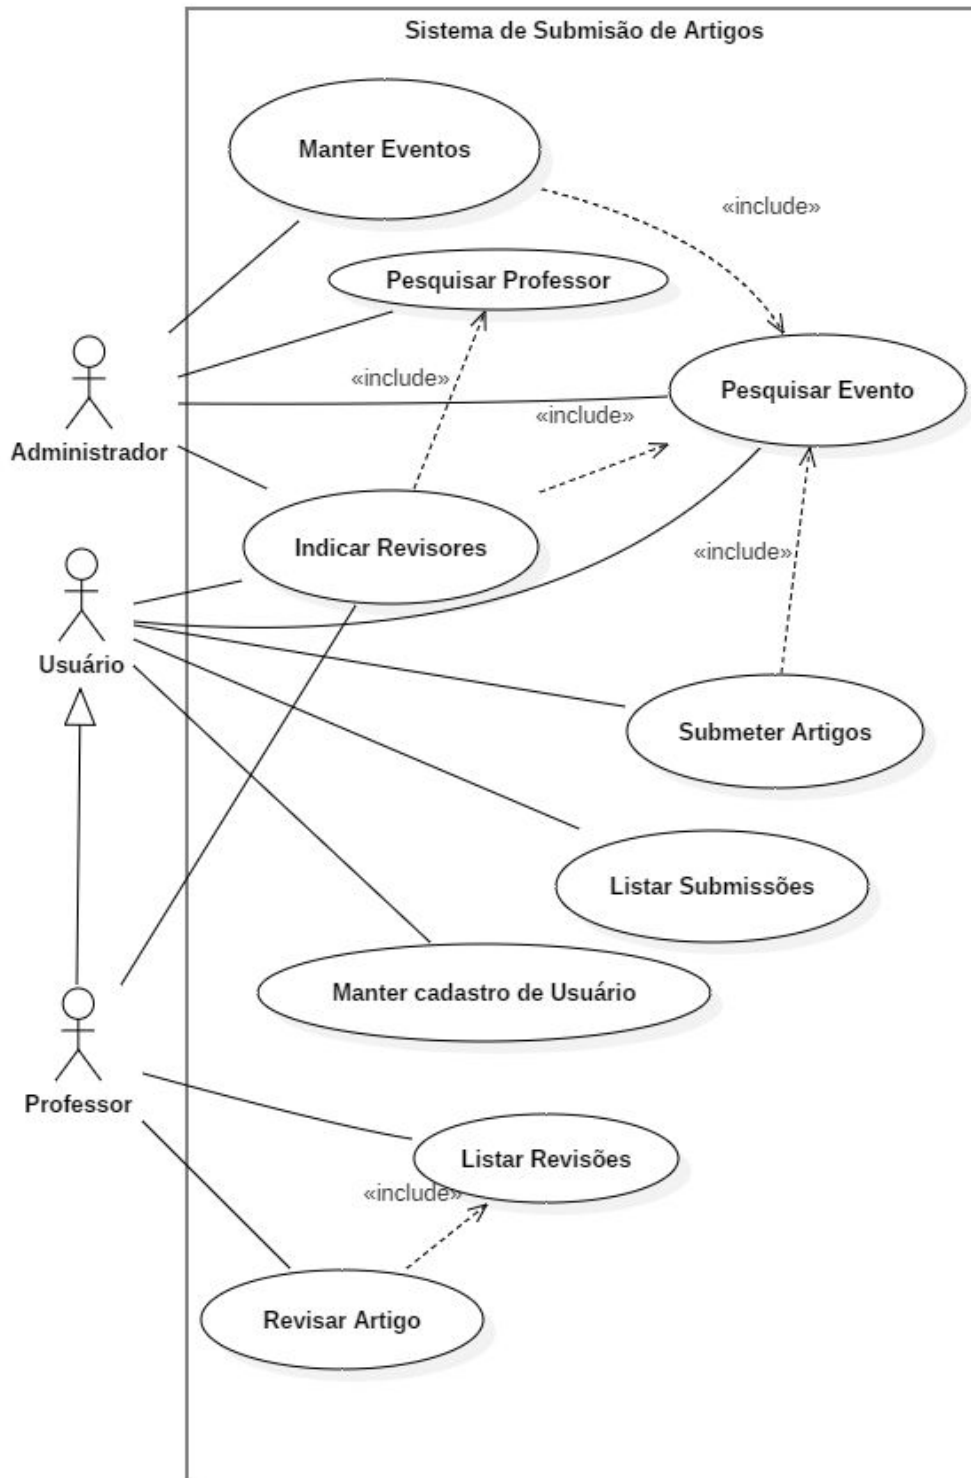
Sistema de Submissão de Artigos

Manter Eventos

«include»

Pesquisar Professor

«include»

Pesquisar Evento

«include»

Administrador

Indicar Revisores

«include»

Usuário

Submeter Artigos

Listar Submissões

Manter cadastro de Usuário

Professor

Listar Revisões

«include»

Revisar Artigo